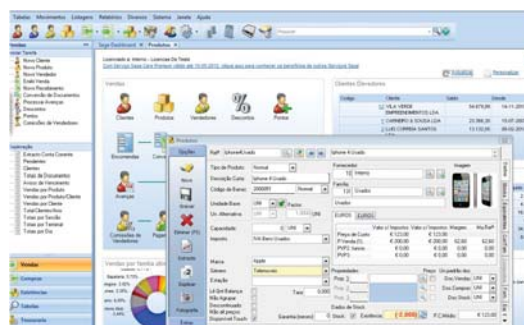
Tabelas Movimentos Listagens Relatórios Diversos Sistema Janela Ajuda

Vendas

Sage Dashboard | Produtos

Licenciado a: Interno - Licenças De Teste

Vendas

Clientes Produtos Vendedores Descontos Pontos

Encomendas

Avenças

Comissões de Vendedores

Clientes Elevadores

VILA VERDE EMPREENDIMENTOS LDA

CARNEIRO & SOUSA LDA

LUIS CORREIA SANTOS

Vendas

Compras

Existências

Tabelas

Tesouraria

Produtos

Opções

Novo

Gravar

Eliminar (F5)

Extractos

Duplicar

Fotografia

Ref. Iphone4Usado

Iphone 4 Usado

Tipo de Produto Normal

Descrição Curta Iphone 4 Usado

Código de Barras

Unidade Base UNI

Un. Alternativa

Capacidade

Imposto IVA Bens Usados

Marca Apple

Género Telemóveis

Estação

Fornecedor

Família Usados

Imagem

EUROS

Preço de Custo

Propriedades

Stock Existente

Preço Un. padrão dos

Doc.Vendas UNI

Doc.Compras UNI

Doc.Stock UNI